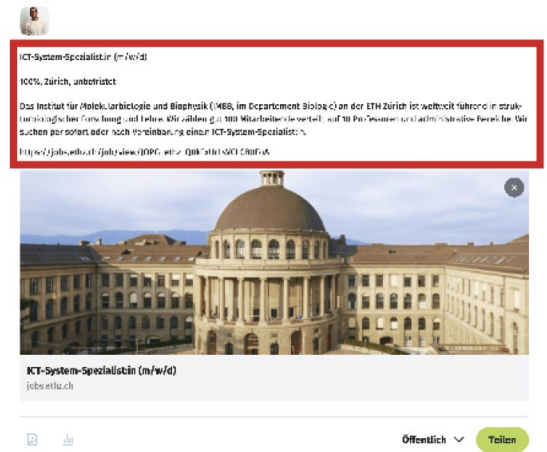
ICT-System-Spezialist:in (m/w/d)

100%, Zürich, unbefristet

Das Institut für Molekularbiologie und Biophysik (IMBB, im Department Biologie) an der ETH Zürich ist weltweit führend in strukturbiologischer Forschung und Lehre. Wir zählen gut 100 Mitarbeitende verteilt auf 10 Professuren und administrative Bereiche. Wir suchen per sofort oder nach Vereinbarung eine:n ICT-System-Spezialist:in.

https://jobs.ethz.ch/job/view/JOPG_ethz_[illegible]

×

ICT-System-Spezialist:in (m/w/d)
jobs.ethz.ch

Öffentlich

Teilen